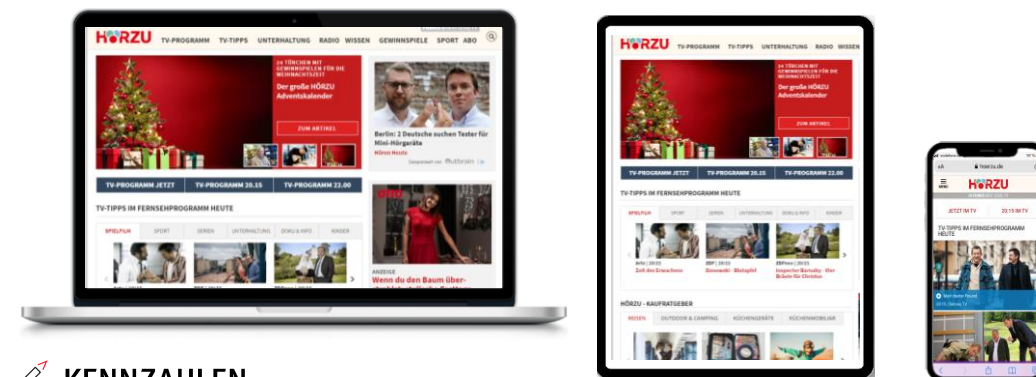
HÖRZU TV-PROGRAMM TV-TIPPS UNTERHALTUNG RADIO WISSEN GEWINNSPIELE SPORT ABO

24 TÜRCHEN MIT GEWINNSPIELEN FÜR DIE WEIHNACHTSZEIT

Der große HÖRZU Adventskalender

ZUM ARTIKEL

Berlin: 2 Deutsche suchen Tester für Mini-Hörgeräte

Hörex Hearing

TV-PROGRAMM JETZT TV-PROGRAMM 20.15 TV-PROGRAMM 22.00

TV-TIPPS IM FERNSEHPROGRAMM HEUTE

SPIELFILM SPORT SERIEN UNTERHALTUNG DOKU & INFO KINDER

ANZEIGE

Wenn du den Baum über-

HÖRZU TV-PROGRAMM TV-TIPPS UNTERHALTUNG RADIO WISSEN

24 TÜRCHEN MIT GEWINNSPIELEN FÜR DIE WEIHNACHTSZEIT

Der große HÖRZU Adventskalender

ZUM ARTIKEL

TV-PROGRAMM JETZT TV-PROGRAMM 20.15 TV-PROGRAMM 22.00

TV-TIPPS IM FERNSEHPROGRAMM HEUTE

SPIELFILM SPORT SERIEN UNTERHALTUNG DOKU & INFO KINDER

Zeit des Erwachens

Dennewitz - Blutsplit

Inspector Barnaby - Ihr Bräute für Christus

HÖRZU - KAUFRATGEBER

REISEN OUTDOOR & CAMPING KÜCHENGERÄTE KÜCHENMOBILIAR

hoerzu.de

HÖRZU

JETZT IM TV

20.15 IM TV

TV-TIPPS IM FERNSEHPROGRAMM HEUTE

KENNZAHLEN